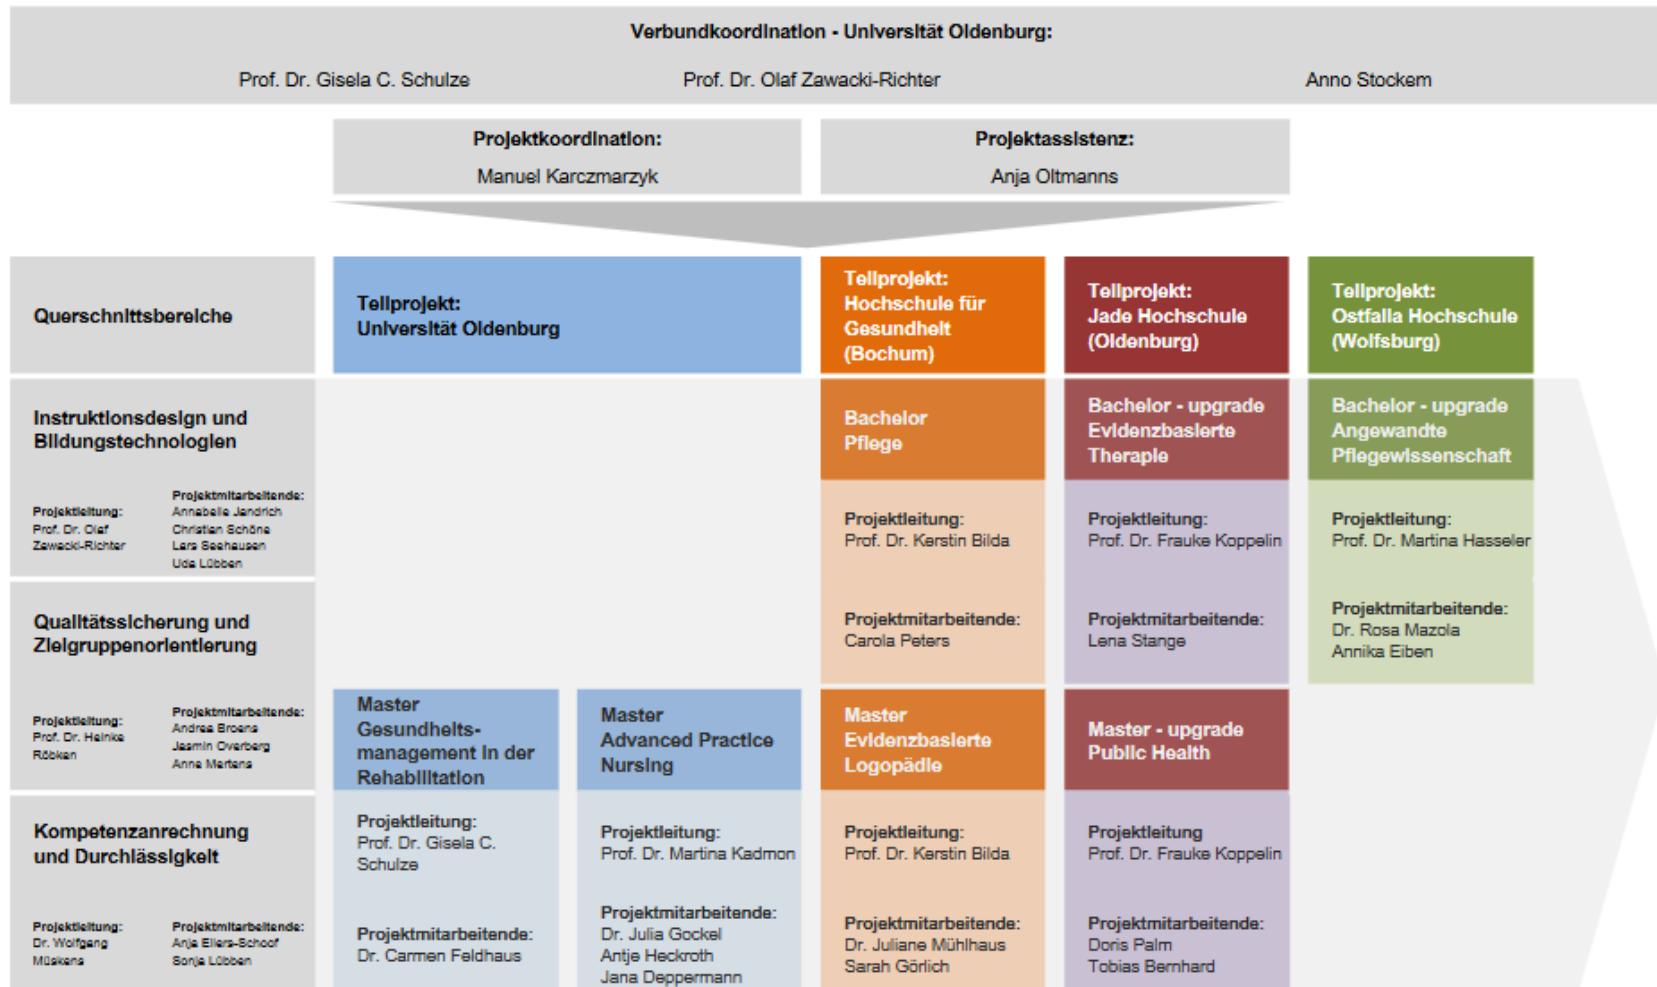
Verbundkoordination - Universität Oldenburg:

Prof. Dr. Gisela C. Schulze

Prof. Dr. Olaf Zawacki-Richter

Anno Stockem

Projektkoordination:

Manuel Karczmarzyk

Projektassistenz:

Anja Oltmanns

Querschnittsbereiche

Teilprojekt: Universität Oldenburg

Teilprojekt: Hochschule für Gesundheit (Bochum)

Teilprojekt: Jade Hochschule (Oldenburg)

Teilprojekt: Ostfalia Hochschule (Wolfsburg)

Instruktionsdesign und Bildungstechnologien

Projektleitung: Prof. Dr. Olaf Zawacki-Richter

Projektmitarbeitende: Annabelle Jandrich Christian Schöne Lars Seehausen Uda Lübben

Bachelor Pflege

Projektleitung: Prof. Dr. Kerstin Bilda

Projektmitarbeitende: Carola Peters

Bachelor - upgrade Evidenzbasierte Therapie

Projektleitung: Prof. Dr. Frauke Koppelin

Projektmitarbeitende: Lena Stange

Bachelor - upgrade Angewandte Pflegewissenschaft

Projektleitung: Prof. Dr. Martina Hasseler

Projektmitarbeitende: Dr. Rosa Mazola Annika Eiben

Qualitätssicherung und Zielgruppenorientierung

Projektleitung: Prof. Dr. Heinke Röbken

Projektmitarbeitende: Andrea Broens Jasmin Overberg Anne Mertens

Master Gesundheits-management in der Rehabilitation

Projektleitung: Prof. Dr. Gisela C. Schulze

Projektmitarbeitende: Dr. Carmen Feldhaus

Master Advanced Practice Nursing

Projektleitung: Prof. Dr. Martina Kadmon

Projektmitarbeitende: Dr. Julia Gockel Antje Heckroth Jana Deppermann

Master Evidenzbasierte Logopädie

Projektleitung: Prof. Dr. Kerstin Bilda

Projektmitarbeitende: Dr. Juliane Mühlhaus Sarah Görlich

Master - upgrade Public Health

Projektleitung Prof. Dr. Frauke Koppelin

Projektmitarbeitende: Doris Palm Tobias Bernhard

Kompetenzanrechnung und Durchlässigkeit

Projektleitung: Dr. Wolfgang Müskens

Projektmitarbeitende: Anja Eilers-Schoof Sonja Lübben